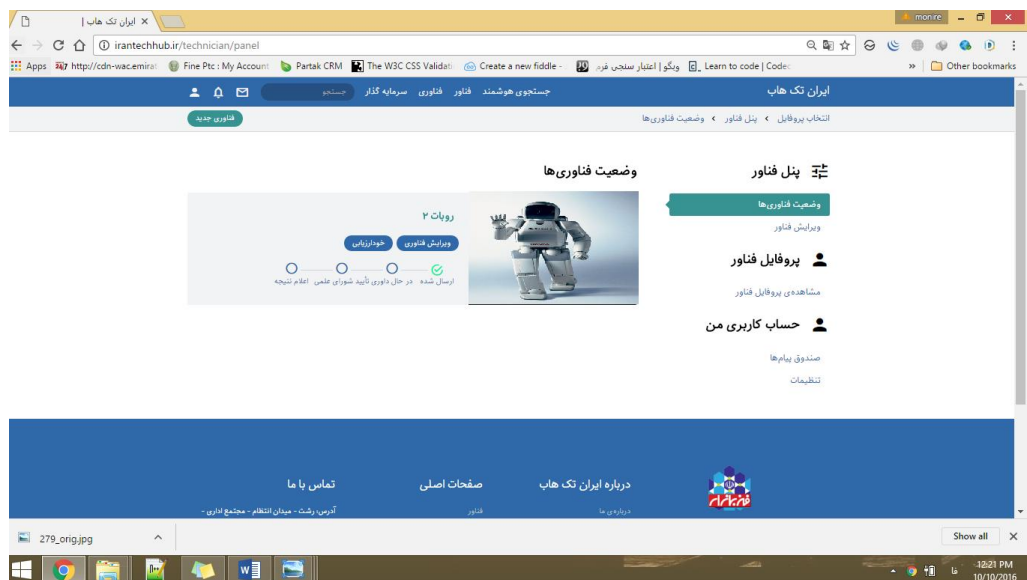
ایران تک هاب |
monire
irantechhub.ir/technician/panel
Apps http://cdn-wac.emirat Fine Ptc : My Account Partak CRM The W3C CSS Validati Create a new fiddle - وبگو | اعتبار سنجی فرد Learn to code | Codec » Other bookmarks

ایران تک هاب
جستجوی هوشمند فناور فناوری سرمایه گذار
جستجو

انتخاب پروفایل › پنل فناور › وضعیت فناوری‌ها
فناوری جدید

پنل فناور
وضعیت فناوری‌ها
ویرایش فناور

پروفایل فناور
مشاهده‌ی پروفایل فناور

حساب کاربری من
صندوق پیام‌ها
تنظیمات

وضعیت فناوری‌ها

روبات ۲
ویرایش فناوری
خودارزیابی
ارسال شده
در حال داوری
تأیید شورای علمی
اعلام نتیجه

درباره ایران تک هاب
درباره‌ی ما

صفحات اصلی
فناور

تماس با ما
آدرس: رشت - میدان انتظام - مجتمع اداری -

279_orig.jpg
Show all
12:21 PM
10/10/2016